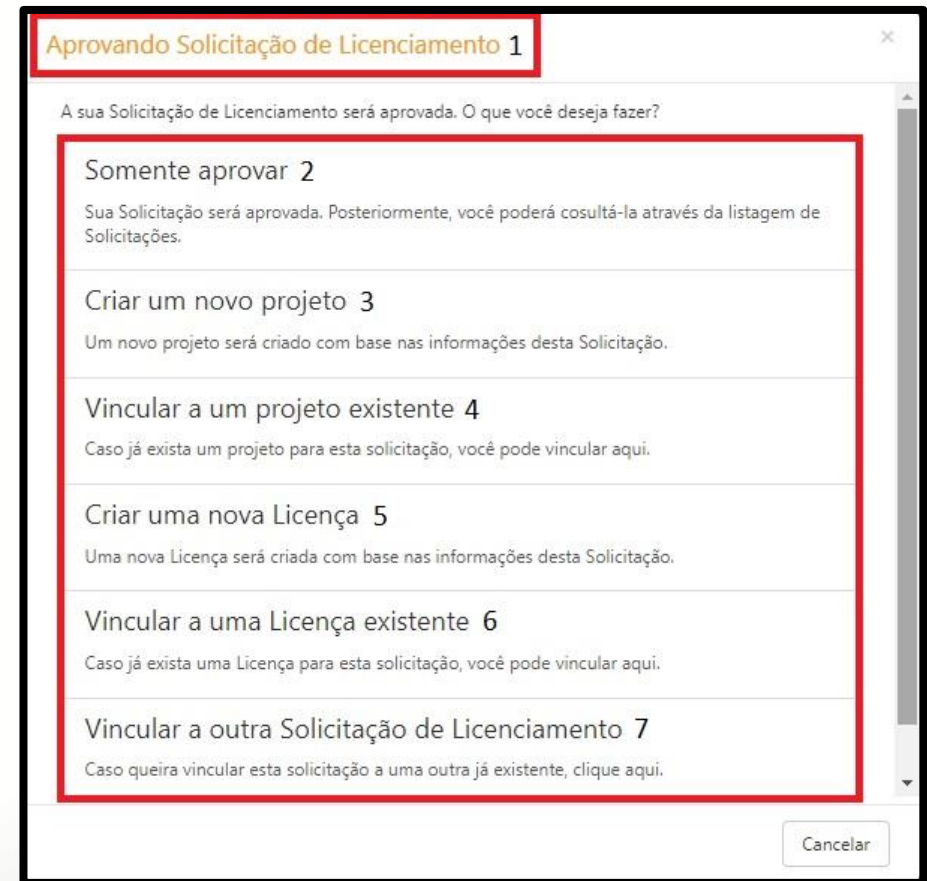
Aprovando Solicitação de Licenciamento 1

×

A sua Solicitação de Licenciamento será aprovada. O que você deseja fazer?

Somente aprovar 2

Sua Solicitação será aprovada. Posteriormente, você poderá cosultá-la através da listagem de Solicitações.

Criar um novo projeto 3

Um novo projeto será criado com base nas informações desta Solicitação.

Vincular a um projeto existente 4

Caso já exista um projeto para esta solicitação, você pode vincular aqui.

Criar uma nova Licença 5

Uma nova Licença será criada com base nas informações desta Solicitação.

Vincular a uma Licença existente 6

Caso já exista uma Licença para esta solicitação, você pode vincular aqui.

Vincular a outra Solicitação de Licenciamento 7

Caso queira vincular esta solicitação a uma outra já existente, clique aqui.

Cancelar